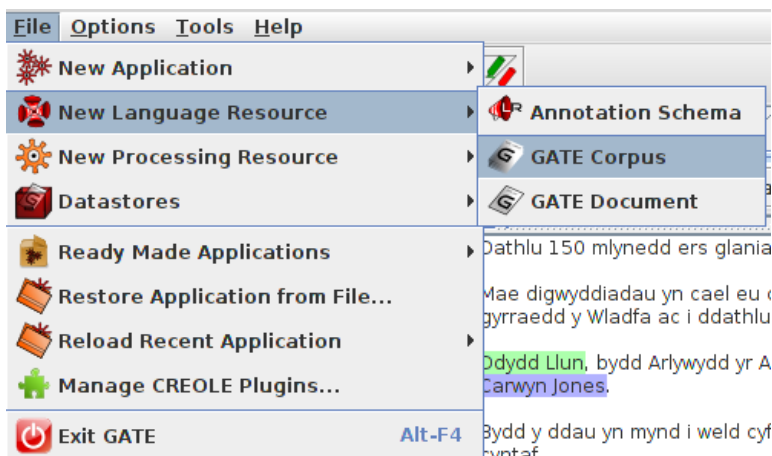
File Options Tools Help

New Application
New Language Resource
New Processing Resource
Datastores
Ready Made Applications
Restore Application from File...
Reload Recent Application
Manage CREOLE Plugins...
Exit GATE Alt-F4

Annotation Schema
GATE Corpus
GATE Document

Dathlu 150 mlynedd ers glania

Mae digwyddiadau yn cael eu c
gyrraedd y Wladfa ac i ddathlu

Ddydd Llun, bydd Arlywydd yr A
Carwyn Jones.

Bydd y ddau yn mynd i weld cyf
cyntaf